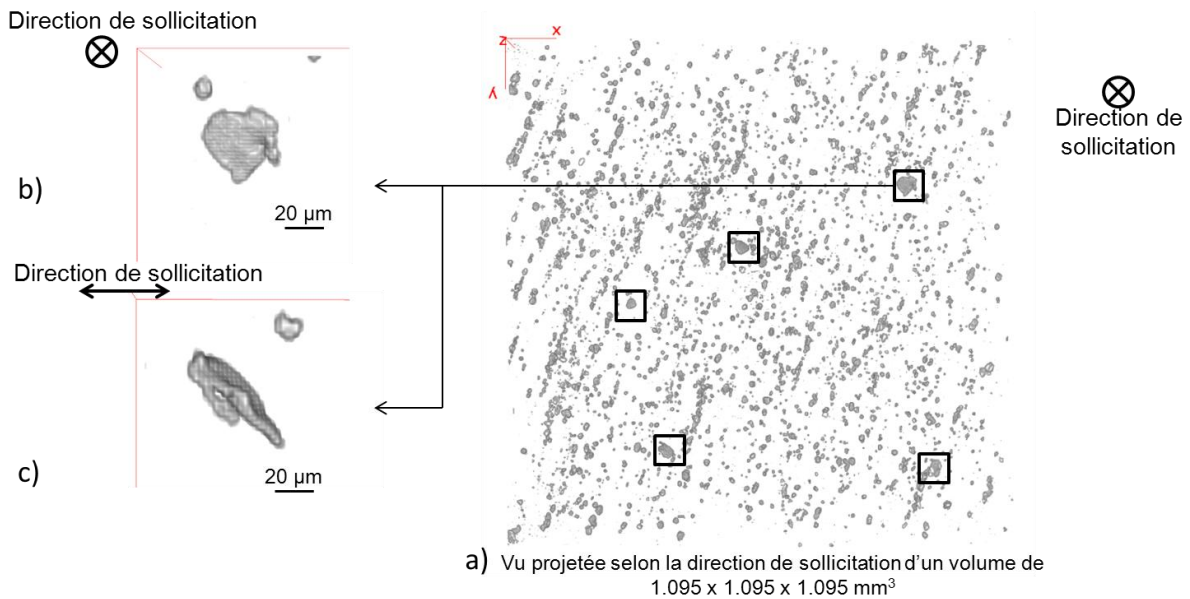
Direction de sollicitation

b)

20 µm

Direction de sollicitation

c)

20 µm

z x

y

Direction de sollicitation

a) Vu projetée selon la direction de sollicitation d'un volume de 1.095 x 1.095 x 1.095 mm$^3$